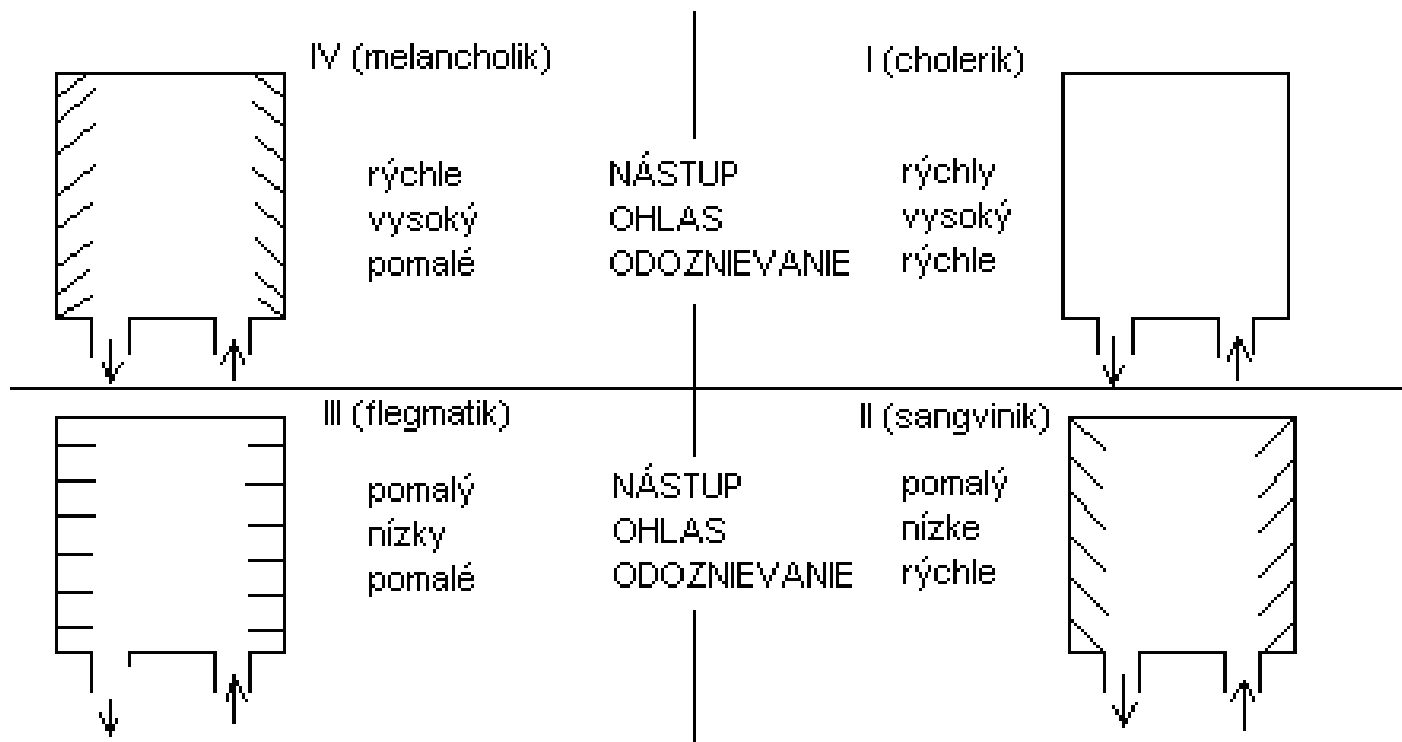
IV (melancholik)

rýchle
vysoký
pomalé

NÁSTUP
OHLAS
ODOZNIEVANIE

I (cholerik)

rýchly
vysoký
rýchle

III (flegmatik)

pomalý
nízky
pomalé

NÁSTUP
OHLAS
ODOZNIEVANIE

II (sangvinik)

pomalý
nízke
rýchle